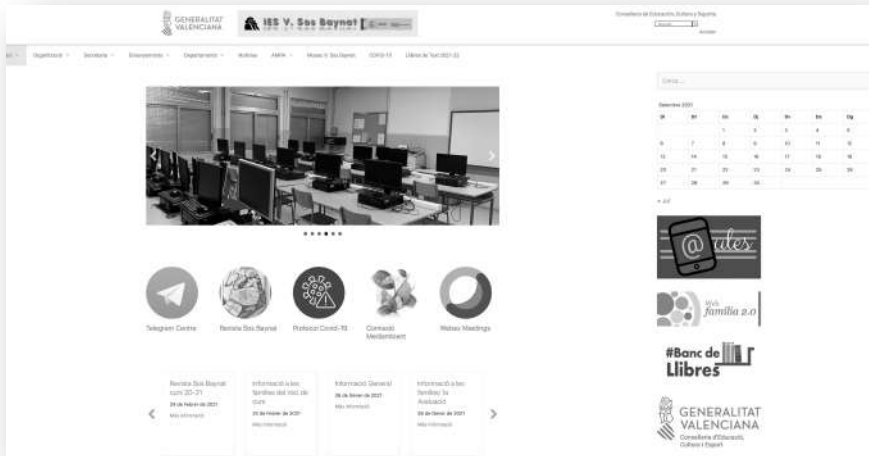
GENERALITAT VALENCIANA

IES V. Sos Baynat

Conselleria de Educación, Cultura y Deporte

Organització · Secretaria · Ensenyaments · Departaments · Notícies · AMPA · Museu V. Sos Baynat · COVID-19 · Llibres de Text 2021-22

Cerca...

Desembre 2021

| dl | dt | dc | dj | dv | ds | dg |
|---|---|---|---|---|---|---|
| | | 1 | 2 | 3 | 4 | 5 |
| 6 | 7 | 8 | 9 | 10 | 11 | 12 |
| 13 | 14 | 15 | 16 | 17 | 18 | 19 |
| 20 | 21 | 22 | 23 | 24 | 25 | 26 |
| 27 | 28 | 29 | 30 | | | |

« Jul

@ules

Web família 2.0

#Banc de Llibres

GENERALITAT VALENCIANA
Conselleria d'Educació, Cultura i Esport

Telegram Centre · Revista Sos Baynat · Protocol Covid-19 · Comissió Mediambient · Webex Meetings

Revista Sos Baynat curs 20-21
24 de febrer de 2021
Més informació

Informació a les famílies del nivell de CoFC
26 de febrer de 2021
Més informació

Informació General
26 de febrer de 2021
Més informació

Informació a les famílies: la Avaluació
26 de febrer de 2021
Més informació